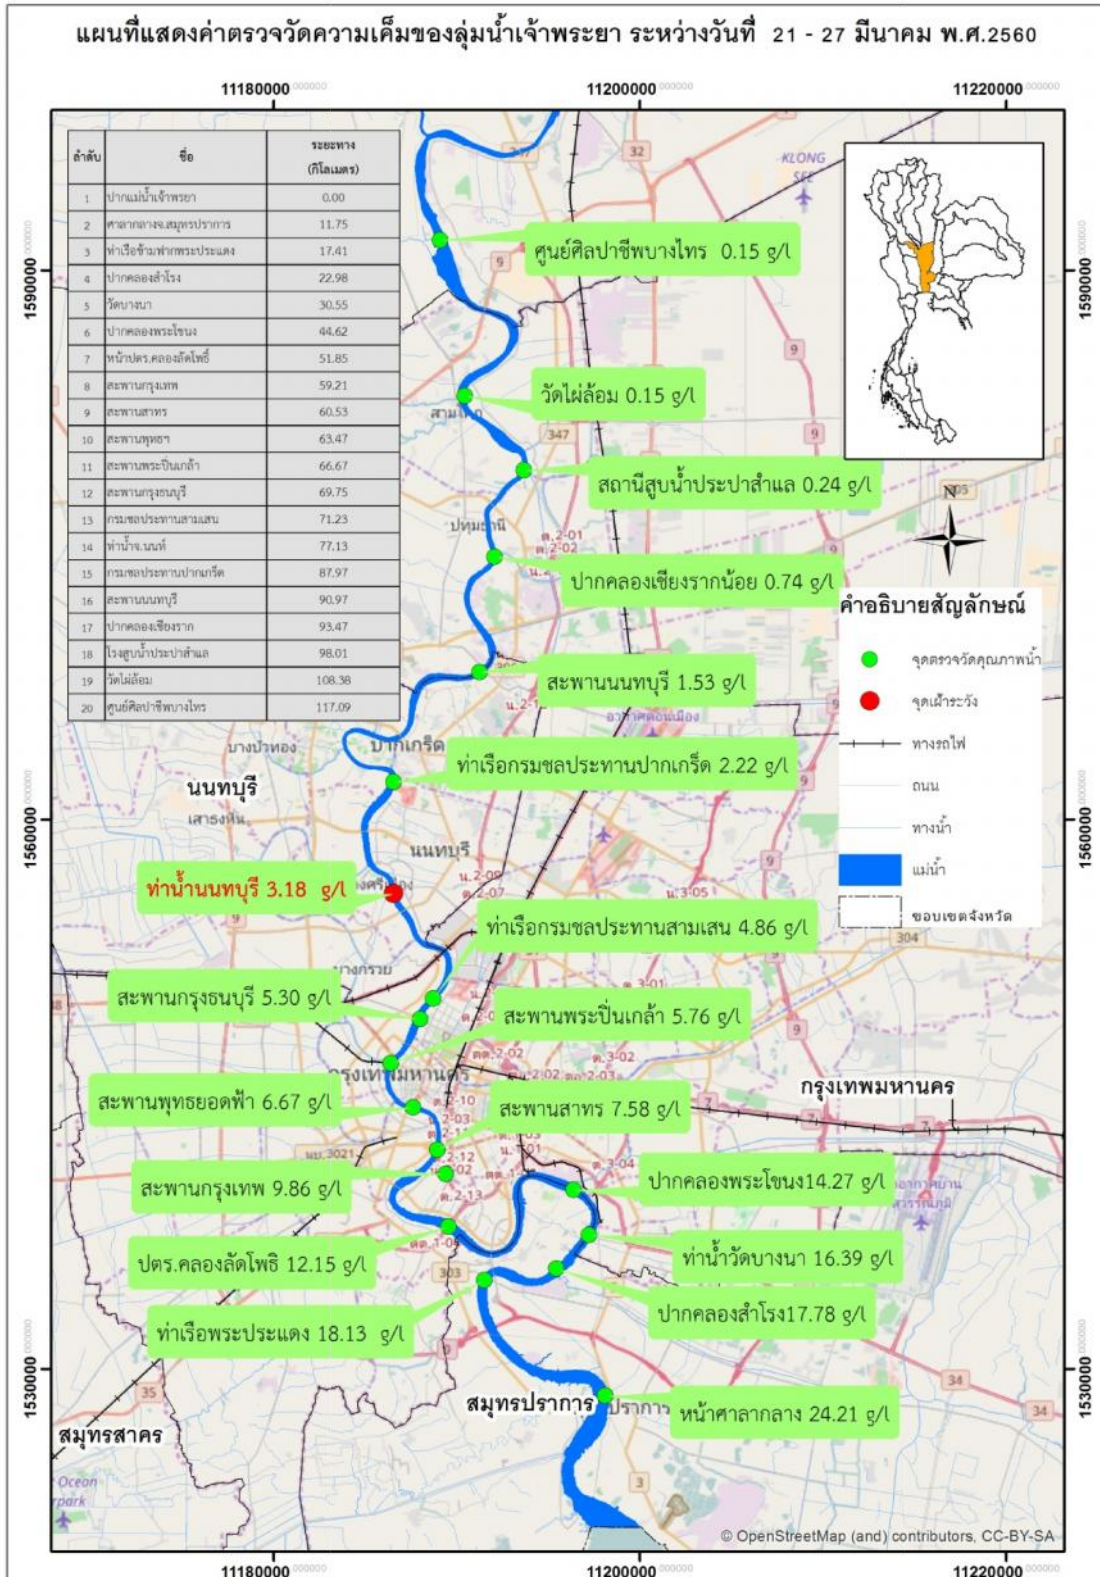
แผนที่แสดงค่าตรวจวัดความเค็มของลุ่มน้ำเจ้าพระยา ระหว่างวันที่ 21 - 27 มีนาคม พ.ศ.2560

11180000 11200000 11220000

| ลำดับ | ชื่อ | ระยะทาง (กิโลเมตร) |
|---|---|---|
| 1 | ปากแม่น้ำเจ้าพระยา | 0.00 |
| 2 | ศาลากลางจ.สมุทรปราการ | 11.75 |
| 3 | ท่าเรือข้ามฟากพระประแดง | 17.41 |
| 4 | ปากคลองสำโรง | 22.98 |
| 5 | วัดบางนา | 30.55 |
| 6 | ปากคลองพระโขนง | 44.62 |
| 7 | หน้าปตร.คลองลัดโพธิ์ | 51.85 |
| 8 | สะพานกรุงเทพ | 59.21 |
| 9 | สะพานสาทร | 60.53 |
| 10 | สะพานพุทธฯ | 63.47 |
| 11 | สะพานพระปิ่นเกล้า | 66.67 |
| 12 | สะพานกรุงธนบุรี | 69.75 |
| 13 | กรมชลประทานสามเสน | 71.23 |
| 14 | ท่าน้ำจ.นนท์ | 77.13 |
| 15 | กรมชลประทานปากเกร็ด | 87.97 |
| 16 | สะพานนนทบุรี | 90.97 |
| 17 | ปากคลองเชียงราก | 93.47 |
| 18 | โรงสูบน้ำประปาสำแล | 98.01 |
| 19 | วัดไผ่ล้อม | 108.38 |
| 20 | ศูนย์ศิลปาชีพบางไทร | 117.09 |

ศูนย์ศิลปาชีพบางไทร 0.15 g/l
วัดไผ่ล้อม 0.15 g/l
สถานีสูบน้ำประปาสำแล 0.24 g/l
ปากคลองเชียงรากน้อย 0.74 g/l
สะพานนนทบุรี 1.53 g/l
ท่าเรือกรมชลประทานปากเกร็ด 2.22 g/l
ท่าน้ำนนทบุรี 3.18 g/l
ท่าเรือกรมชลประทานสามเสน 4.86 g/l
สะพานกรุงธนบุรี 5.30 g/l
สะพานพระปิ่นเกล้า 5.76 g/l
สะพานพุทธยอดฟ้า 6.67 g/l
สะพานสาทร 7.58 g/l
สะพานกรุงเทพ 9.86 g/l
ปากคลองพระโขนง14.27 g/l
ปตร.คลองลัดโพธิ 12.15 g/l
ท่าน้ำวัดบางนา 16.39 g/l
ปากคลองสำโรง17.78 g/l
ท่าเรือพระประแดง 18.13 g/l
หน้าศาลากลาง 24.21 g/l

คำอธิบายสัญลักษณ์
จุดตรวจวัดคุณภาพน้ำ
จุดเฝ้าระวัง
ทางรถไฟ
ถนน
ทางน้ำ
แม่น้ำ
ขอบเขตจังหวัด

N
KLONG SEE
สามโคก
ปทุมธานี
บางบัวทอง
ปากเกร็ด
นนทบุรี
เสาธงหิน
นนทบุรี
บางกรวย
กรุงเทพมหานคร
กรุงเทพมหานคร
สมุทรปราการ
ปราการ
สมุทรสาคร
Ocean park
1590000 1560000 1530000
© OpenStreetMap (and) contributors, CC-BY-SA
11180000 11200000 11220000